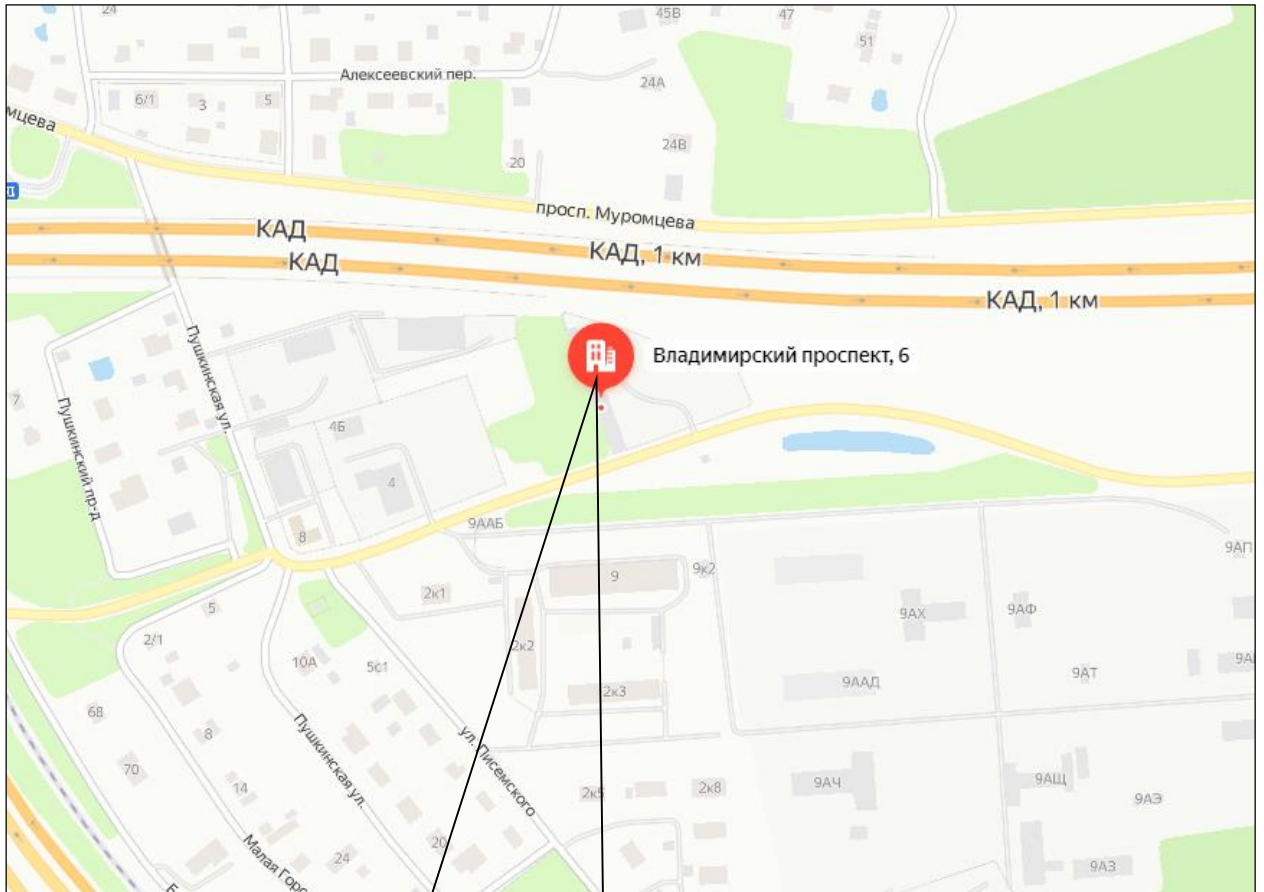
24
45В
47
51
Алексеевский пер.
24А
6/1
3
5
мцева
24В
20
просп. Муромцева
КАД
КАД, 1 км
КАД
КАД, 1 км
Владимирский проспект, 6
Пушкинская ул.
7
Пушкинский пр-д
4б
4
8
9ААБ
9АП
9
9к2
2к1
9АХ
9АФ
5
2/1
2к2
9ААД
9АТ
9А
10А
5с1
2к3
68
8
Пушкинская ул.
ул. Писемского
70
14
2к5
2к8
9АЧ
9АЩ
9АЭ
Малая Гор
24
20
9АЗ
Б